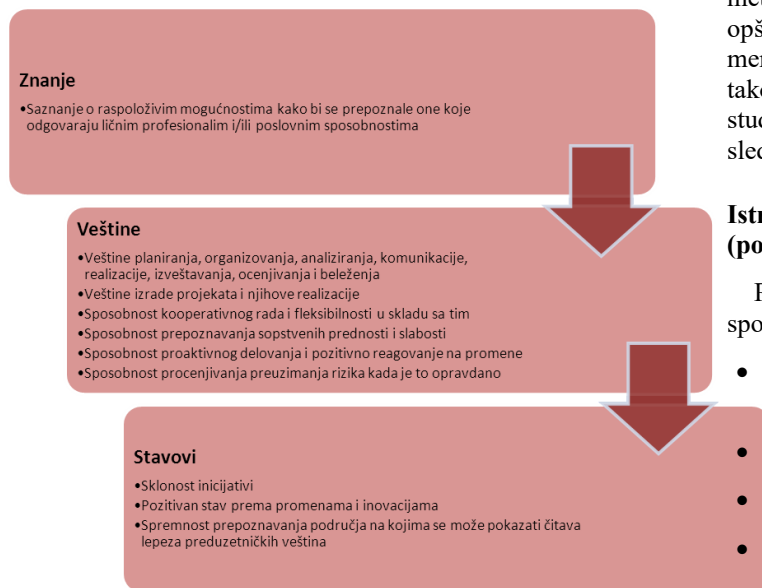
Znanje

•Saznanje o raspoloživim mogućnostima kako bi se prepoznale one koje odgovaraju ličnim profesionalim i/ili poslovnim sposobnostima

Veštine

•Veštine planiranja, organizovanja, analiziranja, komunikacije, realizacije, izveštavanja, ocenjivanja i beleženja
•Veštine izrade projekata i njihove realizacije
•Sposobnost kooperativnog rada i fleksibilnosti u skladu sa tim
•Sposobnost prepoznavanja sopstvenih prednosti i slabosti
•Sposobnost proaktivnog delovanja i pozitivno reagovanje na promene
•Sposobnost procenjivanja preuzimanja rizika kada je to opravdano

Stavovi

•Sklonost inicijativi
•Pozitivan stav prema promenama i inovacijama
•Spremnost prepoznavanja područja na kojima se može pokazati čitava lepeza preduzetničkih veština

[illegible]
opš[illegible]
me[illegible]
tak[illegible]
stu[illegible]
sle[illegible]

Ist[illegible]
(po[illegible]

P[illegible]
spo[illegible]

•

•

•

•